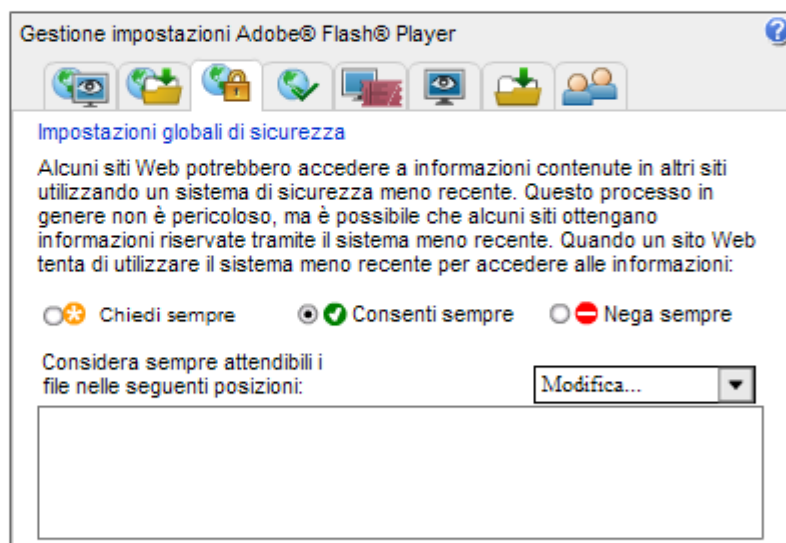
Gestione impostazioni Adobe® Flash® Player

Impostazioni globali di sicurezza

Alcuni siti Web potrebbero accedere a informazioni contenute in altri siti utilizzando un sistema di sicurezza meno recente. Questo processo in genere non è pericoloso, ma è possibile che alcuni siti ottengano informazioni riservate tramite il sistema meno recente. Quando un sito Web tenta di utilizzare il sistema meno recente per accedere alle informazioni:

Chiedi sempre Consenti sempre Nega sempre

Considera sempre attendibili i file nelle seguenti posizioni:

Modifica...